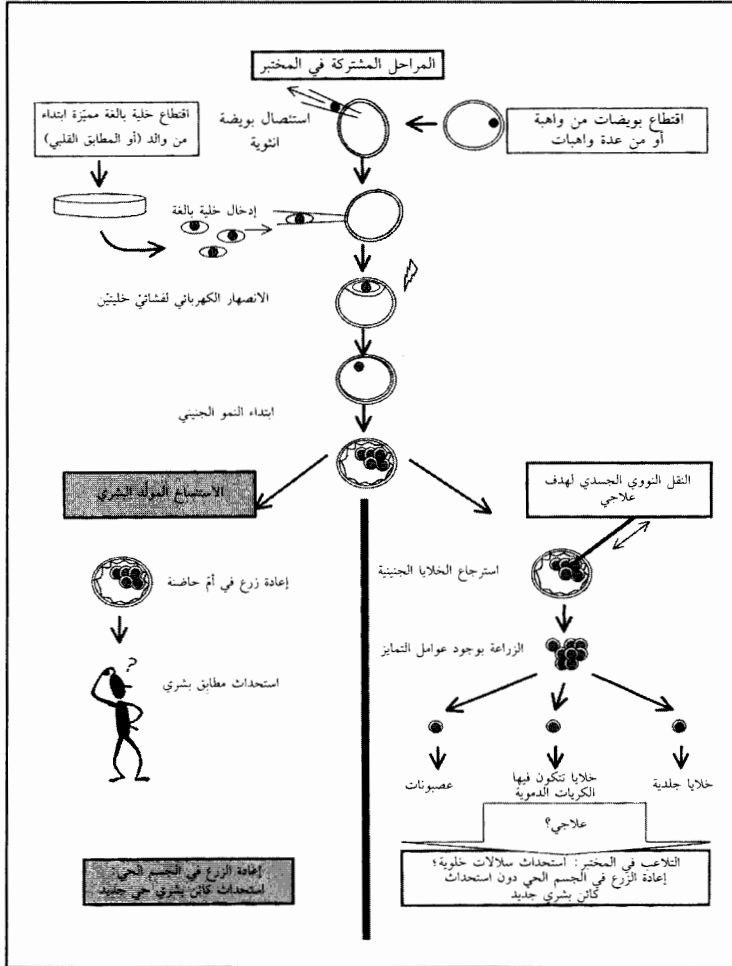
المراحل المشتركة في المختبر

اقتطاع بويضات من واهبة أو من عدة واهبات

استئصال بويضة انثوية

اقتطاع خلية بالغة مميزة ابتداء من والد (أو المطابق القلبي)

إدخال خلية بالغة

الانصهار الكهربائي لغشائي خليتين

ابتداء النمو الجنيني

الاستنساخ التوالد البشري

إعادة زرع في أم حاضنة

استحداث مطابق بشري

إعادة الزرع في الجسم الحي استحداث كائن بشري حي جديد

النقل النووي الجسدي لهدف علاجي

استرجاع الخلايا الجنينية

الزراعة بوجود عوامل التمايز

خلايا جلدية

خلايا تتكون فيها الكريات الدموية

عصبونات

علاجي؟

التلاعب في المختبر : استحداث سلالات خلوية؛ إعادة الزرع في الجسم الحي دون استحداث كائن بشري جديد